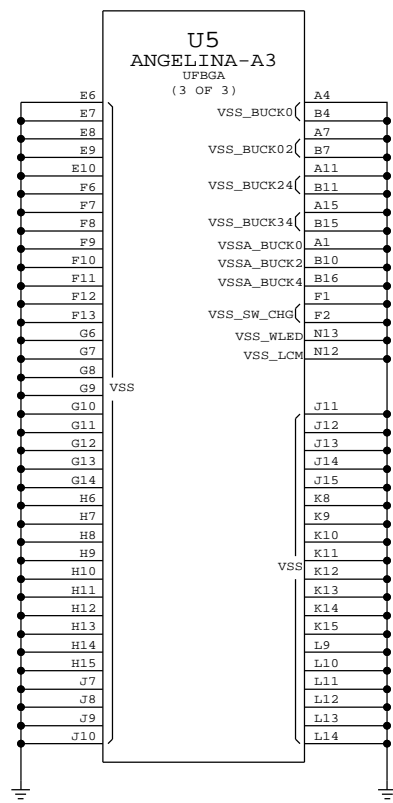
U5
ANGELINA-A3
UFBGA
(3 OF 3)

E6
E7
E8
E9
E10
F6
F7
F8
F9
F10
F11
F12
F13
G6
G7
G8
G9 VSS
G10
G11
G12
G13
G14
H6
H7
H8
H9
H10
H11
H12
H13
H14
H15
J7
J8
J9
J10

VSS_BUCK0 A4
B4
A7
VSS_BUCK02 B7
A11
VSS_BUCK24 B11
A15
VSS_BUCK34 B15
VSSA_BUCK0 A1
VSSA_BUCK2 B10
VSSA_BUCK4 B16
F1
VSS_SW_CHG F2
VSS_WLED N13
VSS_LCM N12

J11
J12
J13
J14
J15
K8
K9
K10
K11
VSS K12
K13
K14
K15
L9
L10
L11
L12
L13
L14